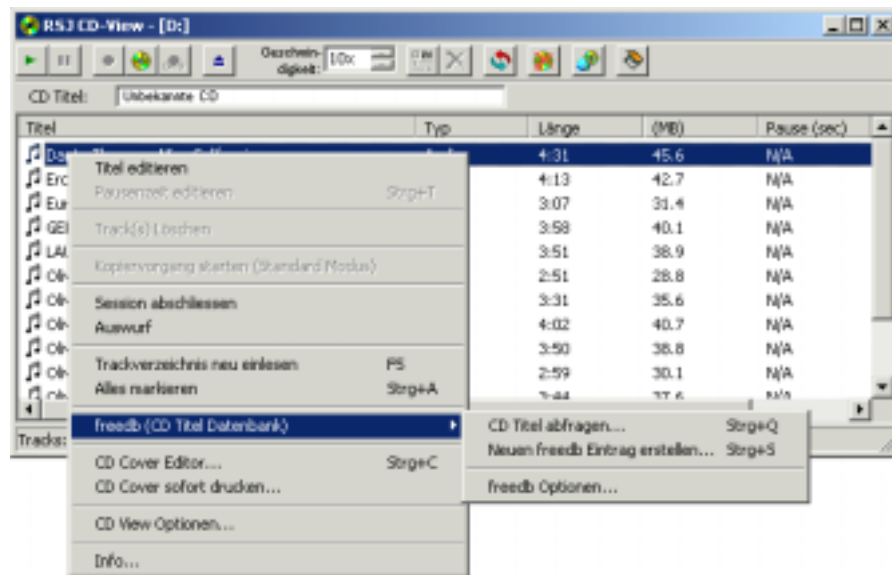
RSJ CD-View - [D:]

Geschwindigkeit: 10x

CD Titel: Unbekannte CD

| Titel | Typ | Länge | (MB) | Pause (sec) |
|---|---|---|---|---|
| Da | | 4:31 | 45.6 | N/A |
| Erc | | 4:13 | 42.7 | N/A |
| Eur | | 3:07 | 31.4 | N/A |
| GEI | | 3:58 | 40.1 | N/A |
| LAI | | 3:51 | 38.9 | N/A |
| Oh | | 2:51 | 28.8 | N/A |
| Oh | | 3:31 | 35.6 | N/A |
| Oh | | 4:02 | 40.7 | N/A |
| Oh | | 3:50 | 38.8 | N/A |
| Oh | | 2:59 | 30.1 | N/A |
| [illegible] | | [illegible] | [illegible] | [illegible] |

Tracks:

Titel editieren
Pausenzeit editieren Strg+T
Track(s) Löschen
Kopiervorgang starten (Standard Modus)
Session abschliessen
Auswurf
Trackverzeichnis neu einlesen F5
Alles markieren Strg+A
freedb (CD Titel Datenbank)
CD Cover Editor... Strg+C
CD Cover sofort drucken...
CD View Optionen...
Info...

CD Titel abfragen... Strg+Q
Neuen freedb Eintrag erstellen... Strg+S
freedb Optionen...